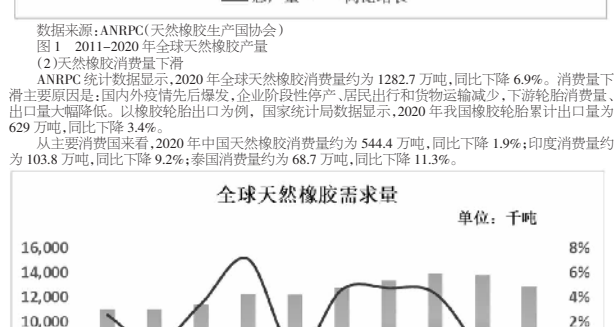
总产量 同比增长

数据来源:ANRPC(天然橡胶生产国协会)
图 1 2011–2020 年全球天然橡胶产量
(2)天然橡胶消费量下滑
ANRPC 统计数据显示,2020 年全球天然橡胶消费量约为 1282.7 万吨,同比下降 6.9%。消费量下滑主要原因是:国内外疫情先后爆发,企业阶段性停产、居民出行和货物运输减少,下游轮胎消费量、出口量大幅降低。以橡胶轮胎出口为例,国家统计局数据显示,2020 年我国橡胶轮胎累计出口量为 629 万吨,同比下降 3.4%。
从主要消费国来看,2020 年中国天然橡胶消费量约为 544.4 万吨,同比下降 1.9%;印度消费量约为 103.8 万吨,同比下降 9.2%;泰国消费量约为 68.7 万吨,同比下降 11.3%。

全球天然橡胶需求量
单位:千吨
16,000
14,000
12,000
10,000
8%
6%
4%
2%